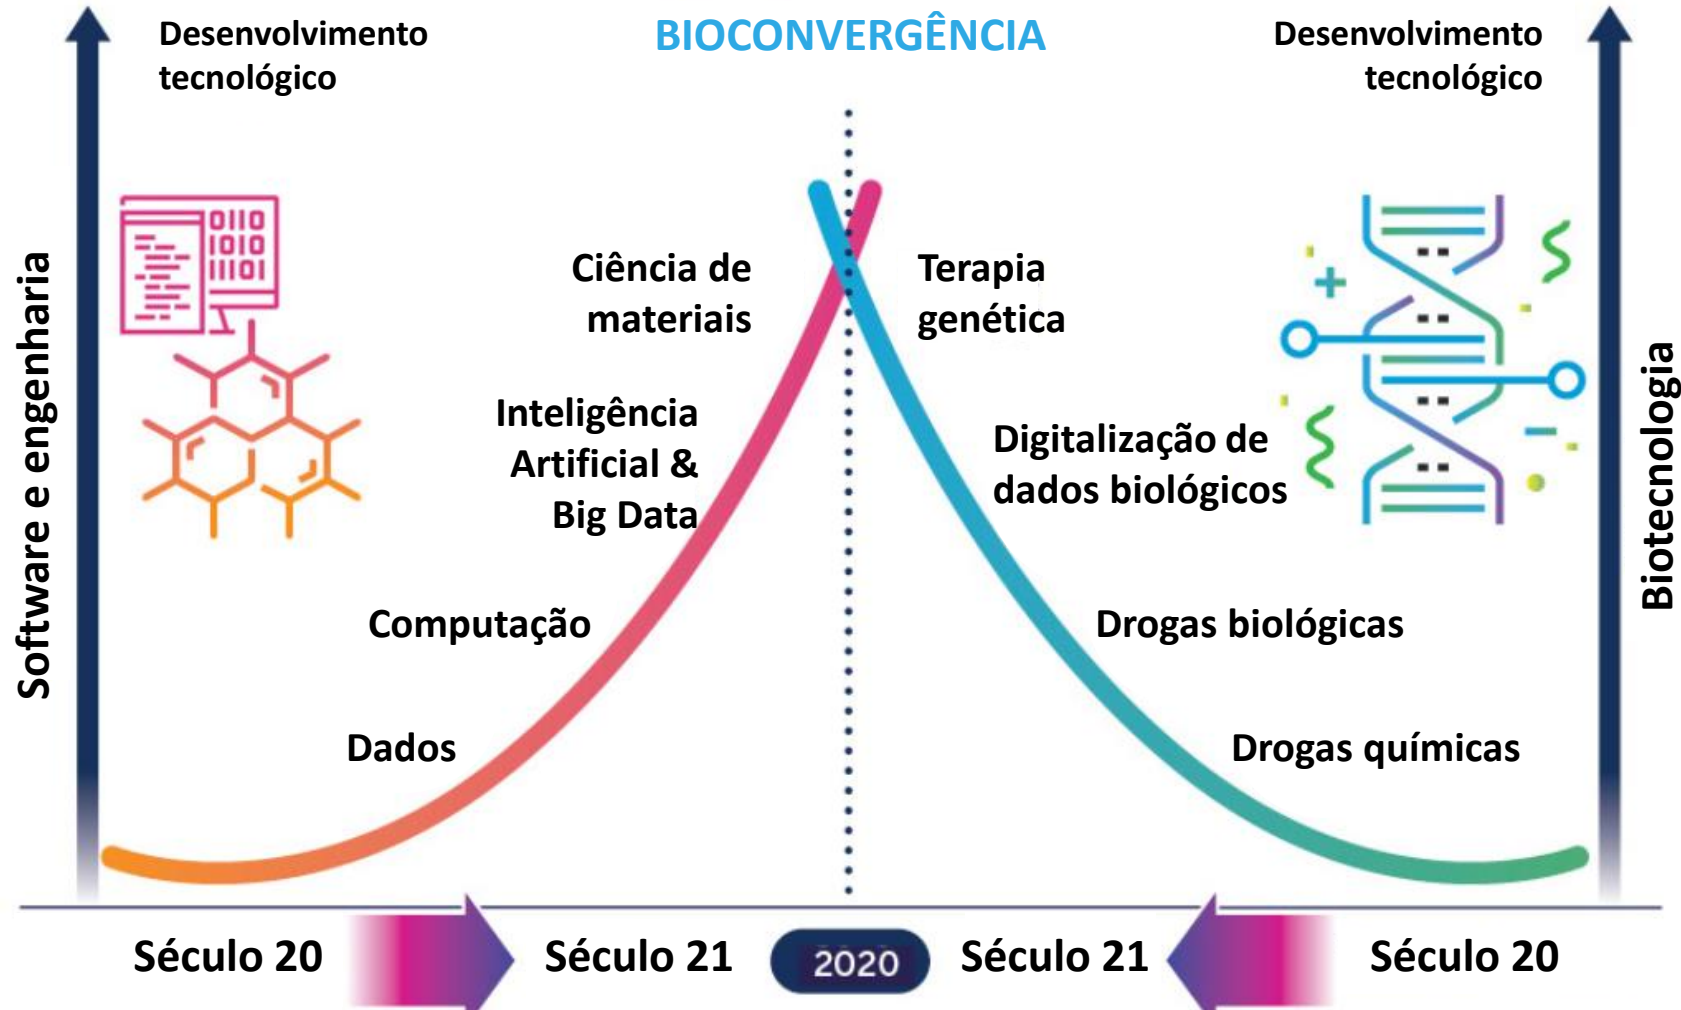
Desenvolvimento tecnológico

BIOCONVERGÊNCIA

Desenvolvimento tecnológico

Software e engenharia

0110
1010
11101

Ciência de materiais

Inteligência Artificial & Big Data

Computação

Dados

Terapia genética

Digitalização de dados biológicos

Drogas biológicas

Drogas químicas

Biotecnologia

Século 20

Século 21

2020

Século 21

Século 20